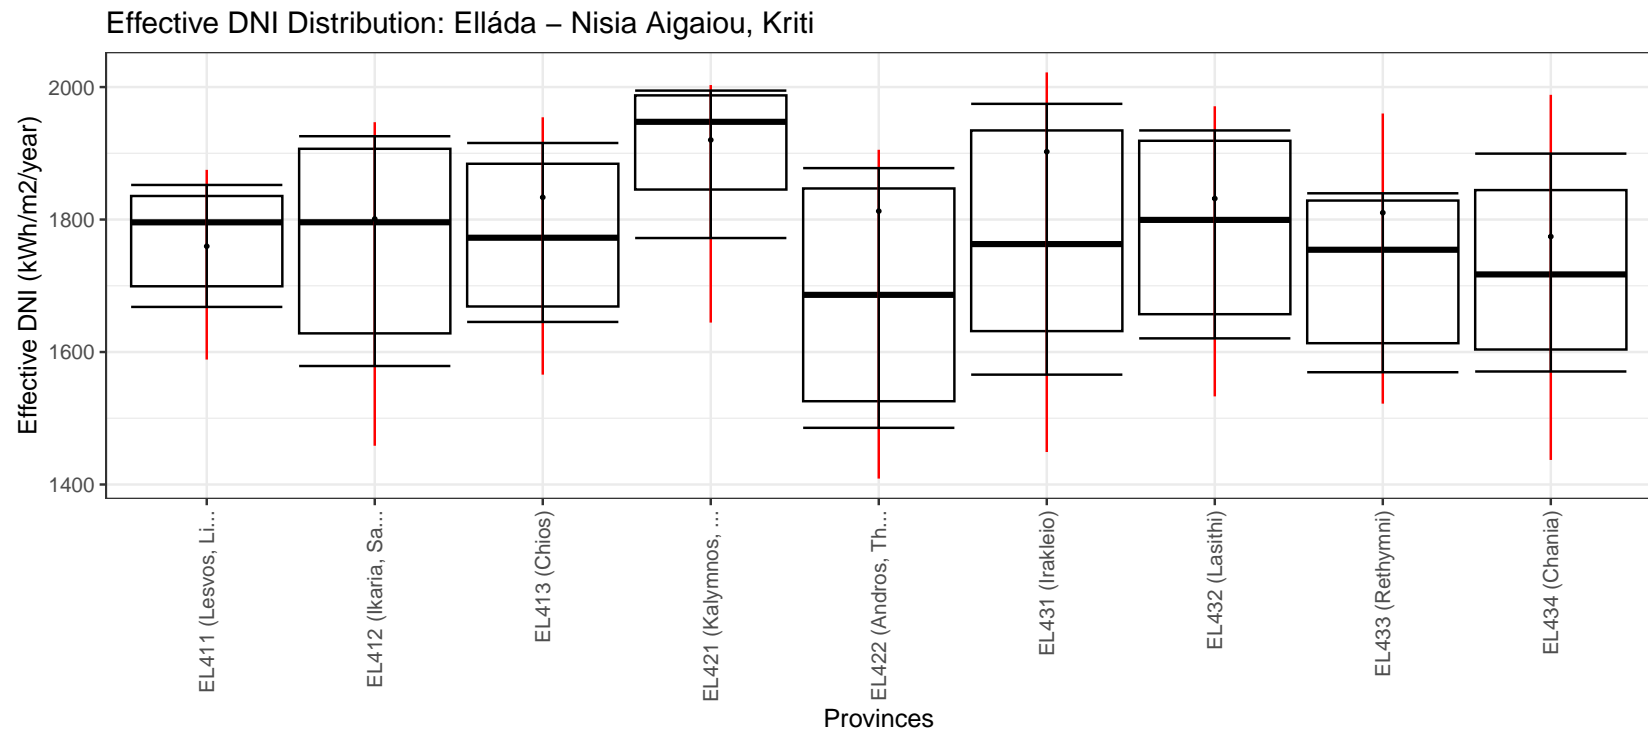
Effective DNI Distribution: Elláda – Nisia Aigaiou, Kriti

Effective DNI (kWh/m2/year)

2000
1800
1600
1400

EL411 (Lesvos, Li...
EL412 (Ikaria, Sa...
EL413 (Chios)
EL421 (Kalymnos, ...
EL422 (Andros, Th...
EL431 (Irakleio)
EL432 (Lasithi)
EL433 (Rethymni)
EL434 (Chania)

Provinces